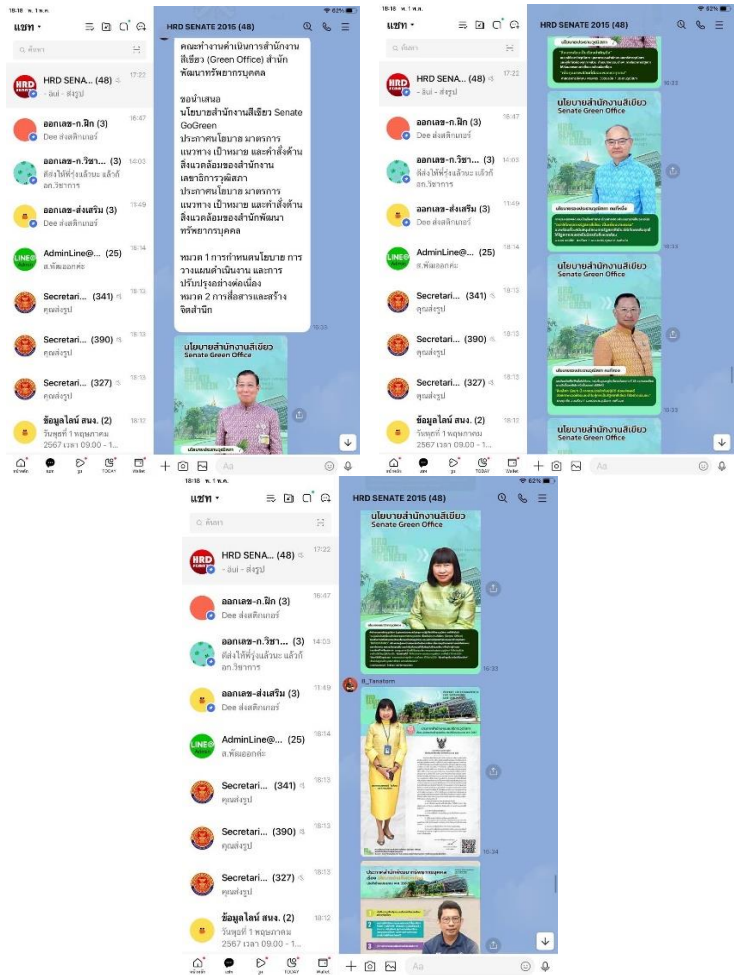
18:18 พ. 1 พ.ค.

แชท

ค้นหา

HRD SENA... (48) 17:22
- ลิน - ส่งรูป

ออกเลข-ก.ฝึก (3) 16:47
Dee ส่งสติกเกอร์

ออกเลข-ก.วิชา... (3) 14:03
ส่งให้พี่รุ่งแล้วนะ แล้วก็ อก.วิชาการ

ออกเลข-ส่งเสริม (3) 11:49
Dee ส่งสติกเกอร์

AdminLine@... (25) 18:14
ส.พัฒออกค่ะ

Secretari... (341) 18:13
คุณส่งรูป

Secretari... (390) 18:13
คุณส่งรูป

Secretari... (327) 18:13
คุณส่งรูป

ข้อมูลไลน์ สนง. (2) 18:12
วันพุธที่ 1 พฤษภาคม 2567 เวลา 09.00 - 1...

HRD SENATE 2015 (48)

คณะทำงานดำเนินการสำนักงานสีเขียว (Green Office) สำนักพัฒนาทรัพยากรบุคคล

ขอนำเสนอ
นโยบายสำนักงานสีเขียว Senate GoGreen
ประกาศนโยบาย มาตรการ แนวทาง เป้าหมาย และคำสั่งด้านสิ่งแวดล้อมของสำนักงานเลขาธิการวุฒิสภา
ประกาศนโยบาย มาตรการ แนวทาง เป้าหมาย และคำสั่งด้านสิ่งแวดล้อมของสำนักพัฒนาทรัพยากรบุคคล

หมวด 1 การกำหนดนโยบาย การวางแผนดำเนินงาน และการปรับปรุงอย่างต่อเนื่อง
หมวด 2 การสื่อสารและสร้างจิตสำนึก

นโยบายสำนักงานสีเขียว
Senate Green Office

16:33

B_Tanatorn

16:34

Aa